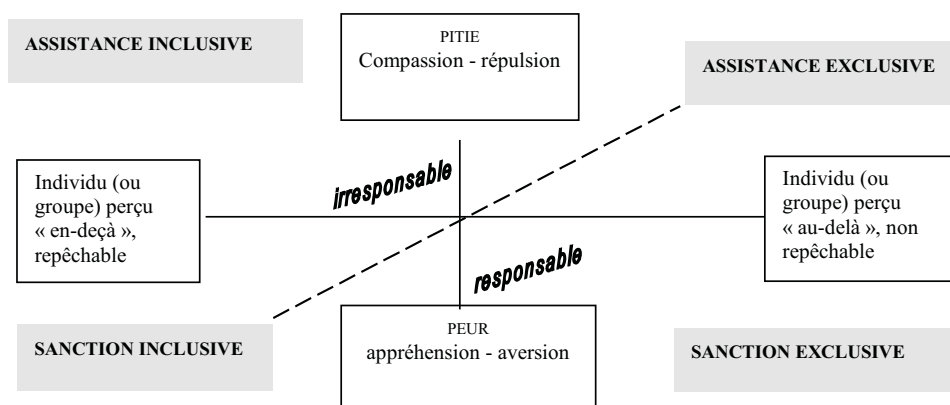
ASSISTANCE INCLUSIVE

PITIE
Compassion - répulsion

ASSISTANCE EXCLUSIVE

Individu (ou groupe) perçu « en-deçà », repêchable

irresponsable

Individu (ou groupe) perçu « au-delà », non repêchable

responsable

SANCTION INCLUSIVE

PEUR
appréhension - aversion

SANCTION EXCLUSIVE